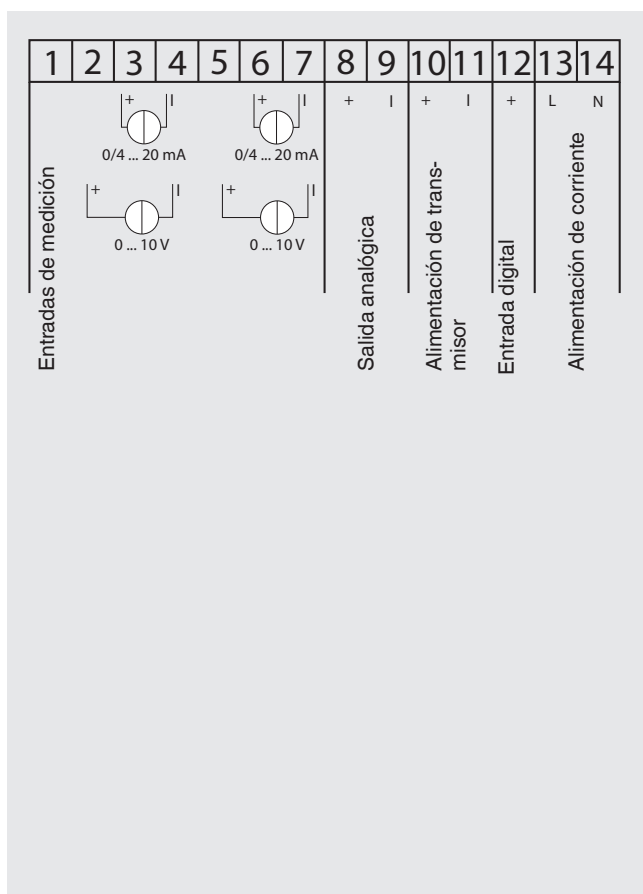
| 1 | 2 | 3 | 4 | 5 | 6 | 7 | 8 | 9 | 10 | 11 | 12 | 13 | 14 |
|---|---|---|---|---|---|---|---|---|---|---|---|---|---|

+ I
0/4 ... 20 mA

+ I
0/4 ... 20 mA

+ I
0 ... 10 V

+ I
0 ... 10 V

+ I

+ I

+

L N

Entradas de medición

Salida analógica

Alimentación de transmisor

Entrada digital

Alimentación de corriente